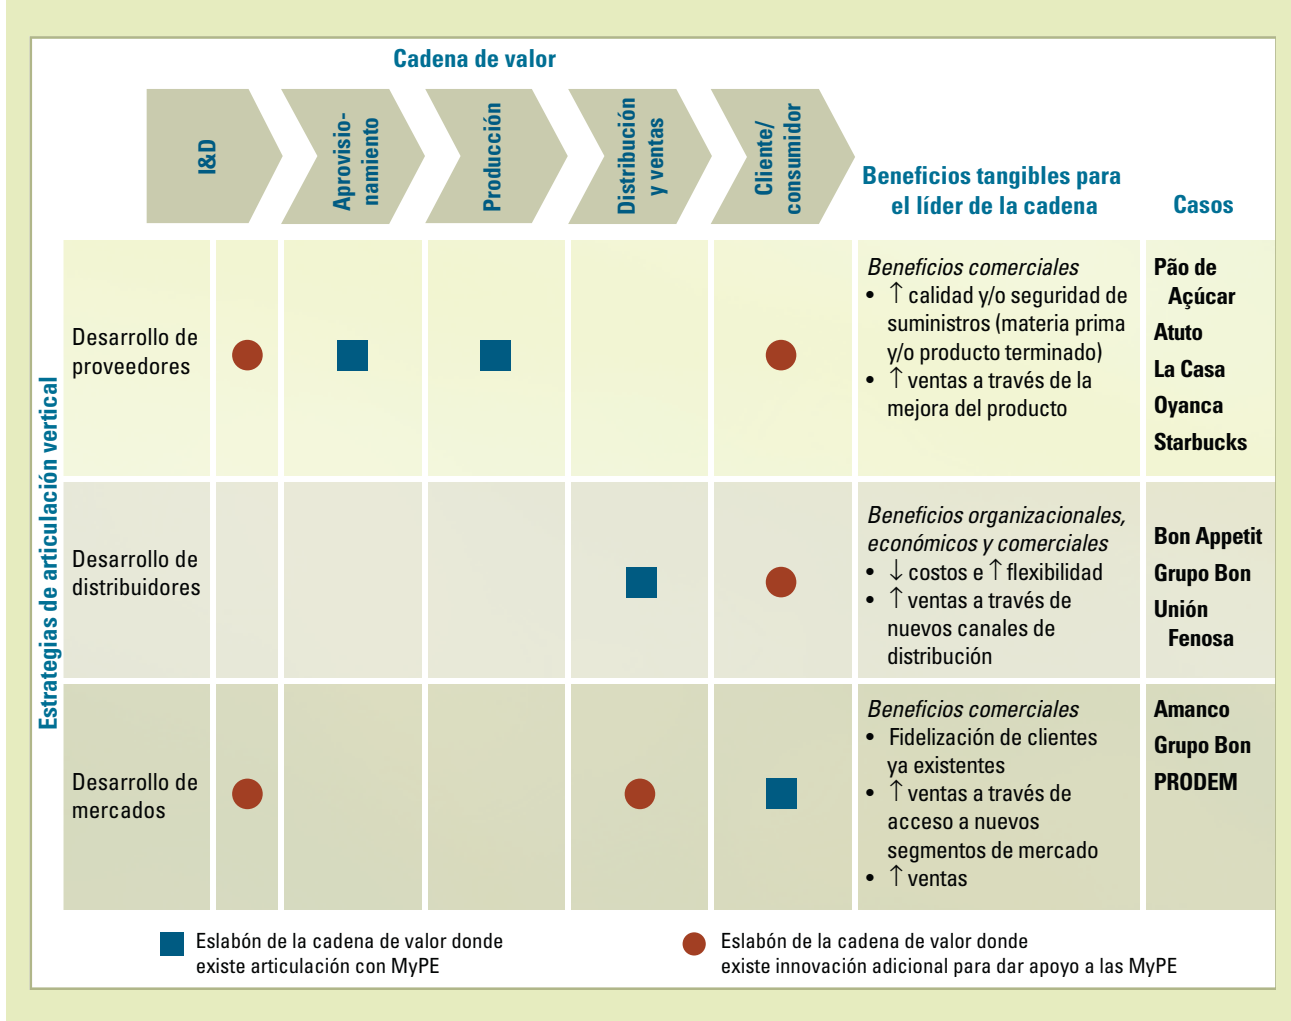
Cadena de valor

| | I&D | Aprovisionamiento | Producción | Distribución y ventas | Cliente/ consumidor | Beneficios tangibles para el líder de la cadena | Casos |
|---|---|---|---|---|---|---|---|
| Desarrollo de proveedores | ● | ■ | ■ | | ● | *Beneficios comerciales* • ↑ calidad y/o seguridad de suministros (materia prima y/o producto terminado) • ↑ ventas a través de la mejora del producto | Pão de Açúcar, Atuto, La Casa, Oyanca, Starbucks |
| Desarrollo de distribuidores | | | | ■ | ● | *Beneficios organizacionales, económicos y comerciales* • ↓ costos e ↑ flexibilidad • ↑ ventas a través de nuevos canales de distribución | Bon Appetit, Grupo Bon, Unión Fenosa |
| Desarrollo de mercados | ● | | | ● | ■ | *Beneficios comerciales* • Fidelización de clientes ya existentes • ↑ ventas a través de acceso a nuevos segmentos de mercado • ↑ ventas | Amanco, Grupo Bon, PRODEM |

Estrategias de articulación vertical

■ Eslabón de la cadena de valor donde existe articulación con MyPE

● Eslabón de la cadena de valor donde existe innovación adicional para dar apoyo a las MyPE